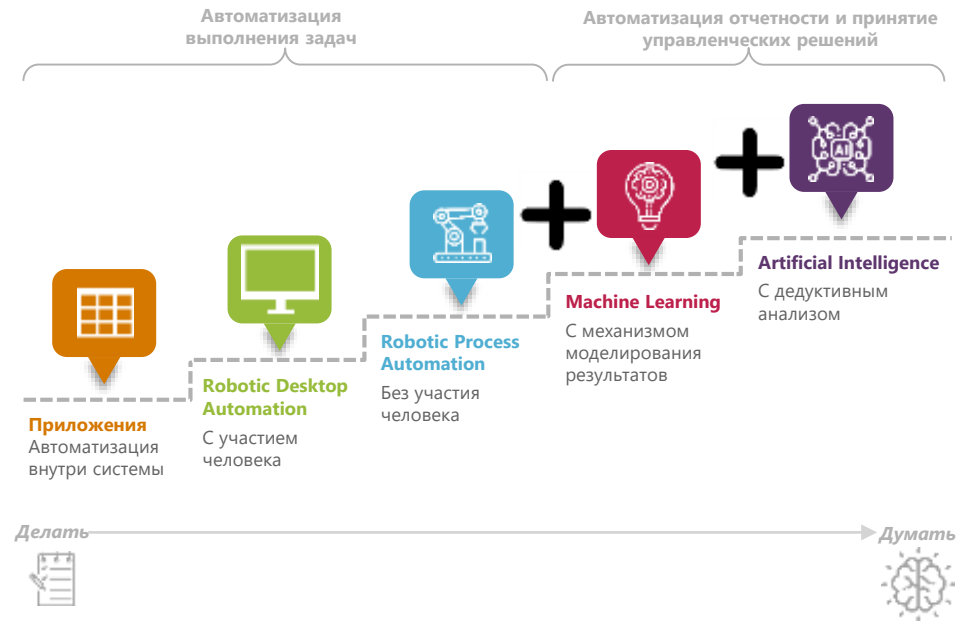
Автоматизация выполнения задач

Автоматизация отчетности и принятие управленческих решений

Приложения
Автоматизация внутри системы

Robotic Desktop Automation
С участием человека

Robotic Process Automation
Без участия человека

Machine Learning
С механизмом моделирования результатов

Artificial Intelligence
С дедуктивным анализом

AI

Делать

Думать